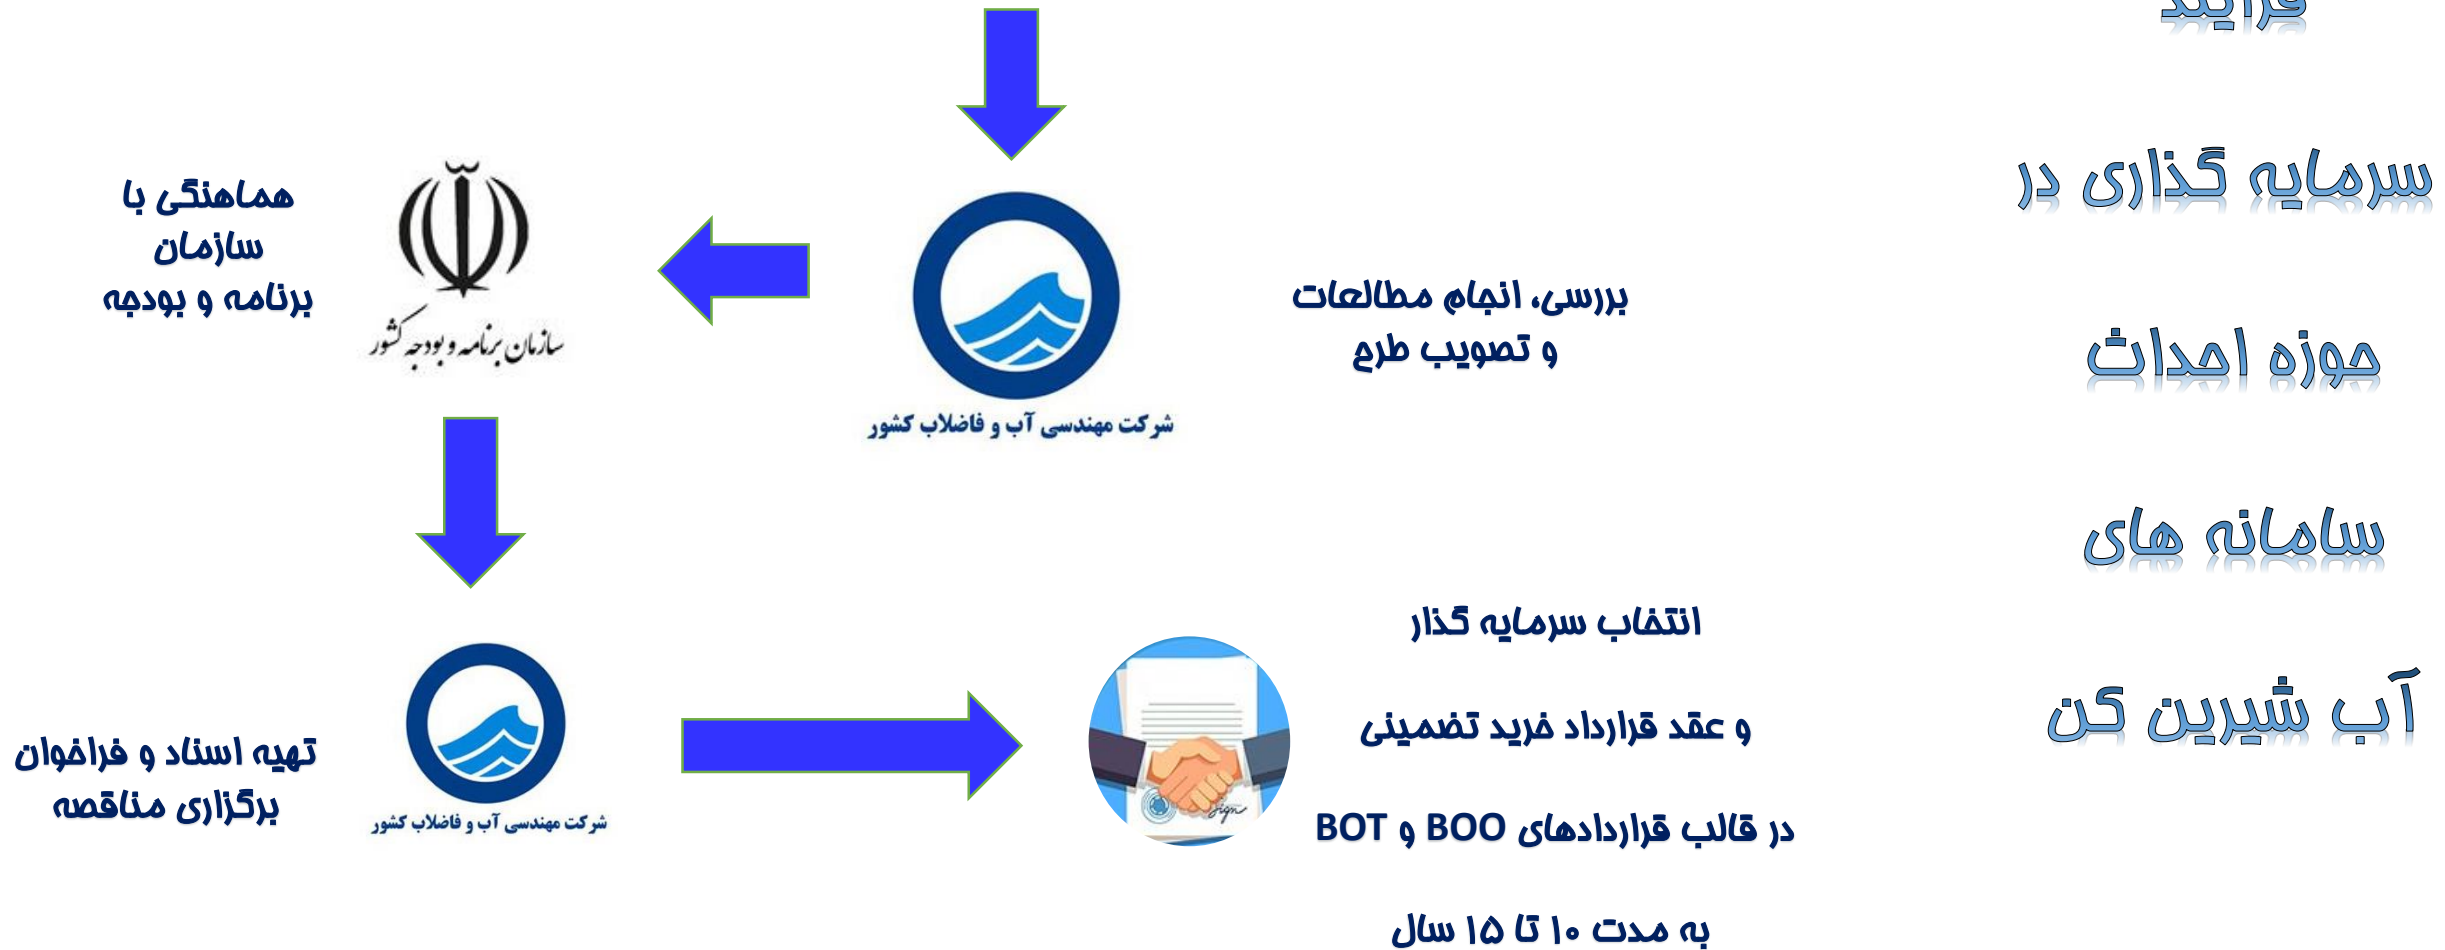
فرایند

سرمایه گذاری در

حوزه احداث

سامانه های

آب شیرین کن

بررسی، انجام مطالعات و تصویب طرح

شرکت مهندسی آب و فاضلاب کشور

هماهنگی با سازمان برنامه و بودجه

سازمان برنامه و بودجه کشور

تهیه اسناد و فراخوان برگزاری مناقصه

شرکت مهندسی آب و فاضلاب کشور

انتخاب سرمایه گذار

و عقد قرارداد خرید تضمینی

در قالب قراردادهای BOO و BOT

به مدت ۱۰ تا ۱۵ سال